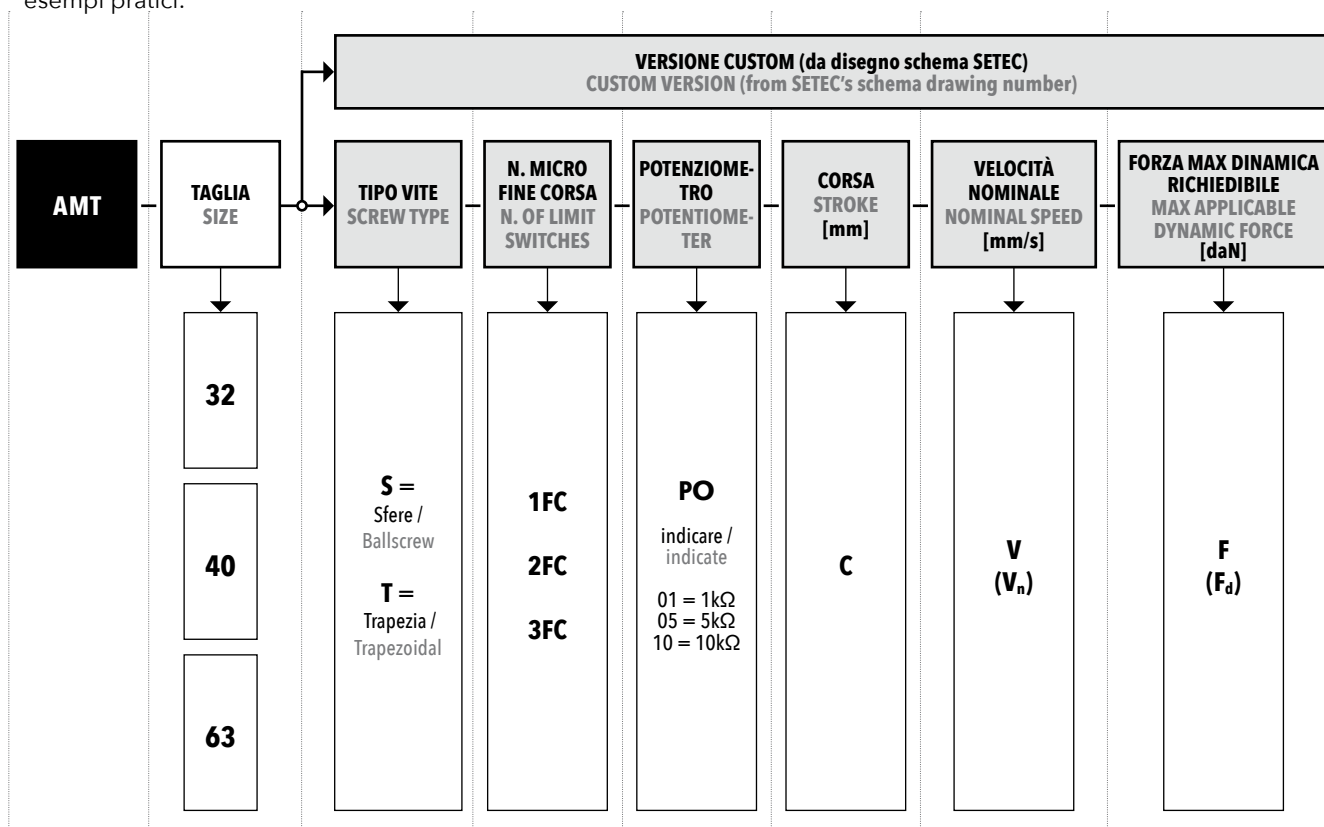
esempi pratici.

VERSIONE CUSTOM (da disegno schema SETEC)
CUSTOM VERSION (from SETEC's schema drawing number)

AMT

TAGLIA
SIZE

TIPO VITE
SCREW TYPE

N. MICRO FINE CORSA
N. OF LIMIT SWITCHES

POTENZIOMETRO
POTENTIOMETER

CORSA
STROKE
[mm]

VELOCITÀ NOMINALE
NOMINAL SPEED
[mm/s]

FORZA MAX DINAMICA RICHIEDIBILE
MAX APPLICABLE DYNAMIC FORCE
[daN]

32

40

63

S =
Sfere /
Ballscrew

T =
Trapezia /
Trapezoidal

1FC

2FC

3FC

PO

indicare /
indicate

01 = 1k$\Omega$
05 = 5k$\Omega$
10 = 10k$\Omega$

C

V
($V_n$)

F
($F_d$)